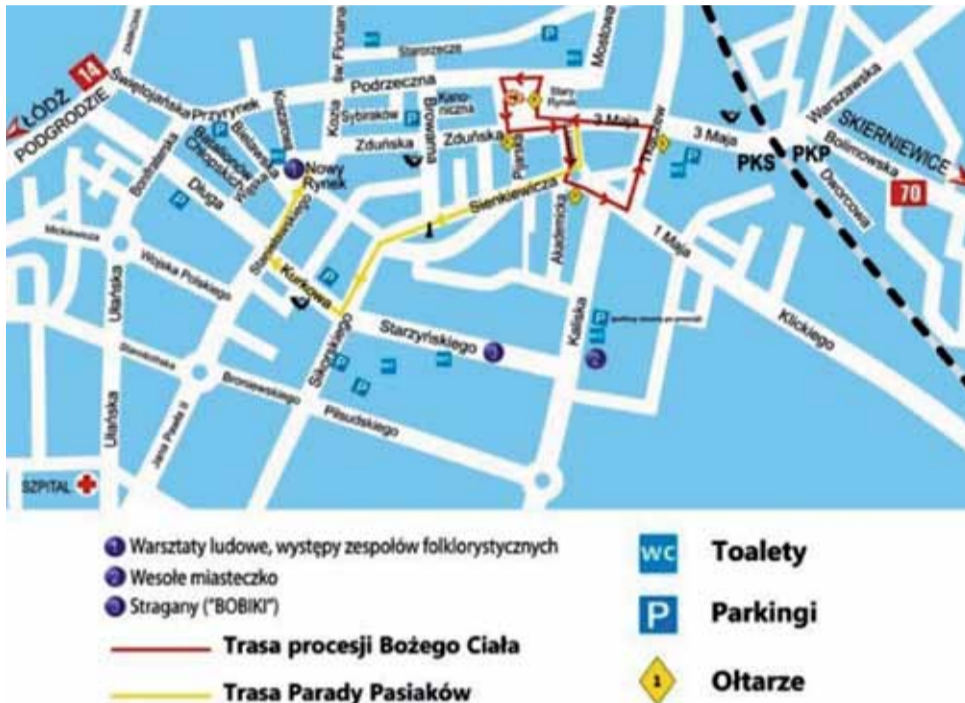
14
ŁÓDŹ
PODGRODZIE
Świętojańska
Przyrynek
Podrzeczna
Starorzecze
Mostowa
Zduńska
Zduńska
Kanonicza
Sybiraków
Browarna
Koza
św. Floriana
Nowy Rynek
Stary Rynek
3 Maja
3 Maja
Warszawska
SKIERNIEWICE
70
PKS
PKP
Bolimowska
Ogrodowa
Długa
Sienkiewicza
Akademicka
Pijarska
1 Maja
Klickiego
Kurkowa
Stanisławskiego
Mickiewicza
Wojska Polskiego
Ułańska
Ułańska
Sikorskiego
Starzyńskiego
Kaliska
Piłsudskiego
Bronisławskiego
Jana Pawła II
Blichowska
Chopina
SZPITAL
1 Warsztaty ludowe, występy zespołów folklorystycznych
2 Wesołe miasteczko
3 Stragany ("BOBIKI")
Trasa procesji Bożego Ciała
Trasa Parady Pasiaków
WC Toalety
P Parkingi
1 Ołtarze